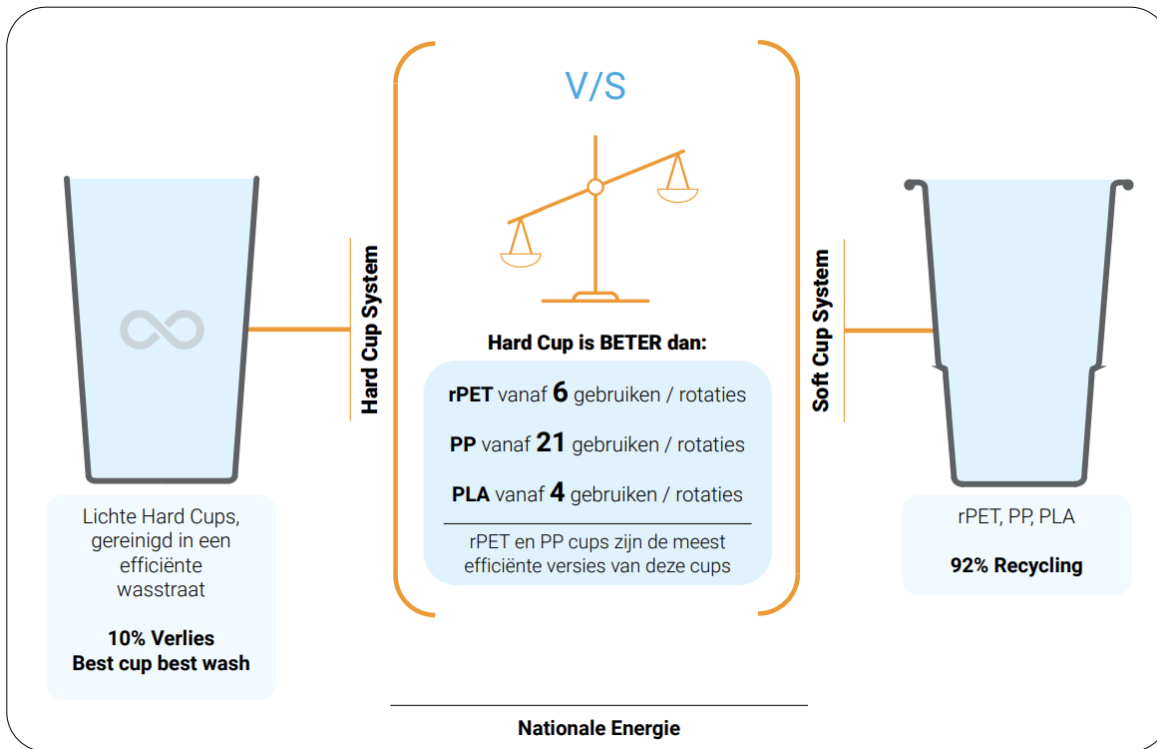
Hard Cup System

Lichte Hard Cups, gereinigd in een efficiënte wasstraat

**10% Verlies**
**Best cup best wash**

V/S

**Hard Cup is BETER dan:**

**rPET** vanaf **6** gebruiken / rotaties

**PP** vanaf **21** gebruiken / rotaties

**PLA** vanaf **4** gebruiken / rotaties

rPET en PP cups zijn de meest efficiënte versies van deze cups

Soft Cup System

rPET, PP, PLA

**92% Recycling**

**Nationale Energie**